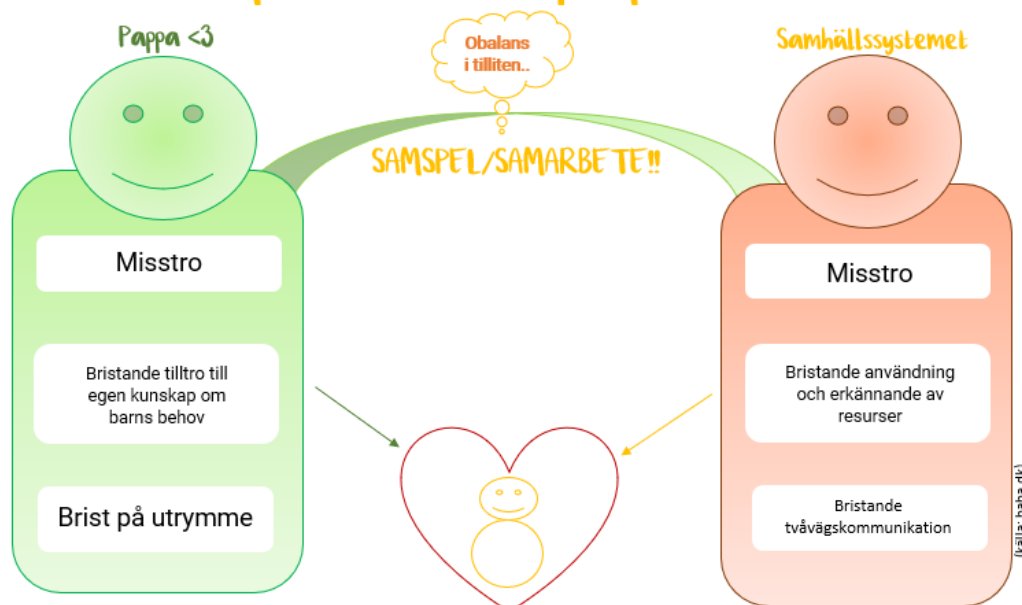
Pappa <3

Obalans i tilliten..

Samhällssystemet

SAMSPEL/SAMARBETE!!

Misstro

Bristande tilltro till egen kunskap om barns behov

Brist på utrymme

Misstro

Bristande användning och erkännande av resurser

Bristande tvåvägskommunikation

(källa: baba.dk)